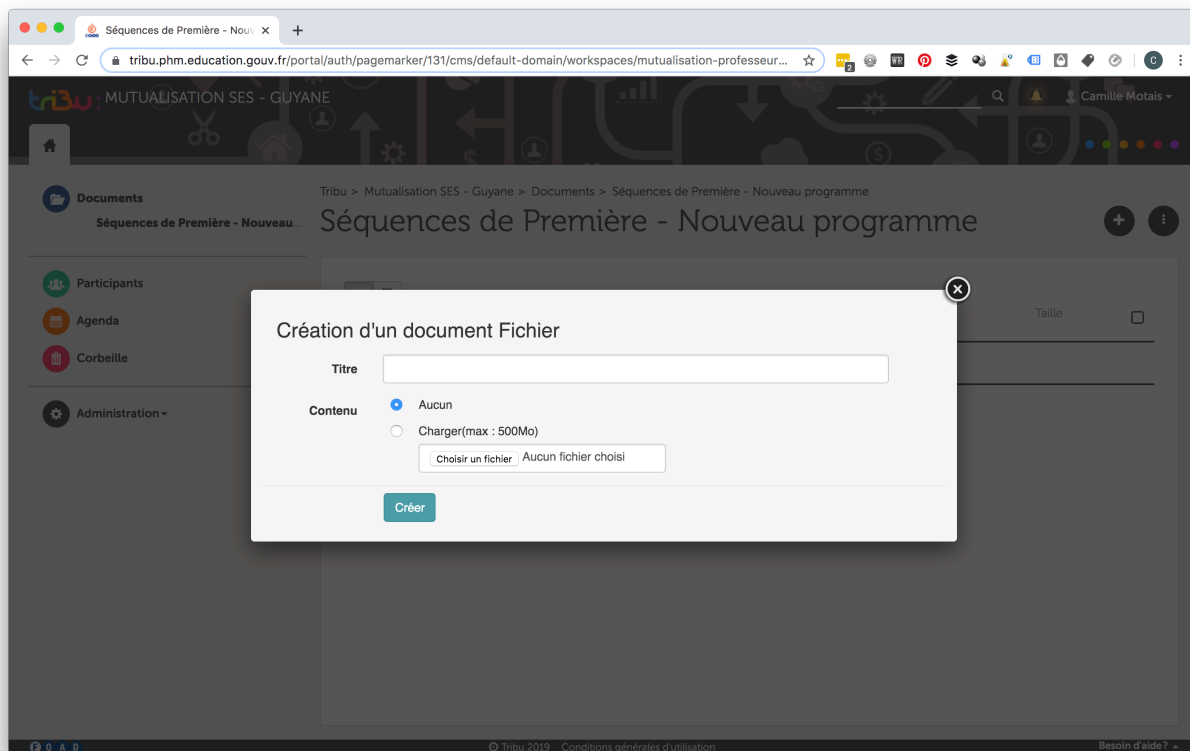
Séquences de Première - Nouv ×
+
tribu.phm.education.gouv.fr/portal/auth/pagemarker/131/cms/default-domain/workspaces/mutualisation-professeur...

tribu MUTUALISATION SES - GUYANE
Camille Motais

Documents
Séquences de Première - Nouveau...
Participants
Agenda
Corbeille
Administration

Tribu > Mutualisation SES - Guyane > Documents > Séquences de Première - Nouveau programme
Séquences de Première - Nouveau programme

Taille

Création d'un document Fichier
Titre
Contenu
Aucun
Charger(max : 500Mo)
Choisir un fichier Aucun fichier choisi
Créer

© Tribu 2019 Conditions générales d'utilisation
Besoin d'aide?